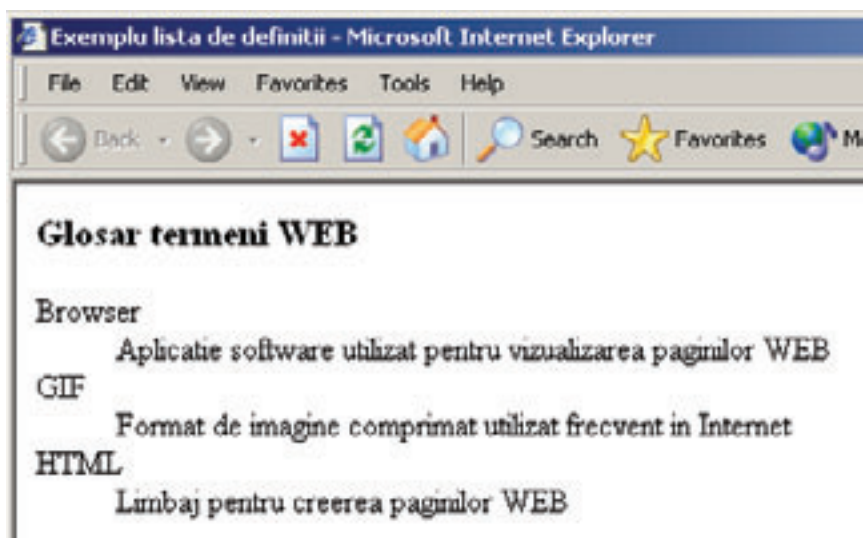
Exemplu lista de definitii - Microsoft Internet Explorer

File Edit View Favorites Tools Help

Back Search Favorites M

Glosar termeni WEB

Browser
Aplicatie software utilizat pentru vizualizarea paginilor WEB
GIF
Format de imagine comprimat utilizat frecvent in Internet
HTML
Limbaj pentru creerea paginilor WEB